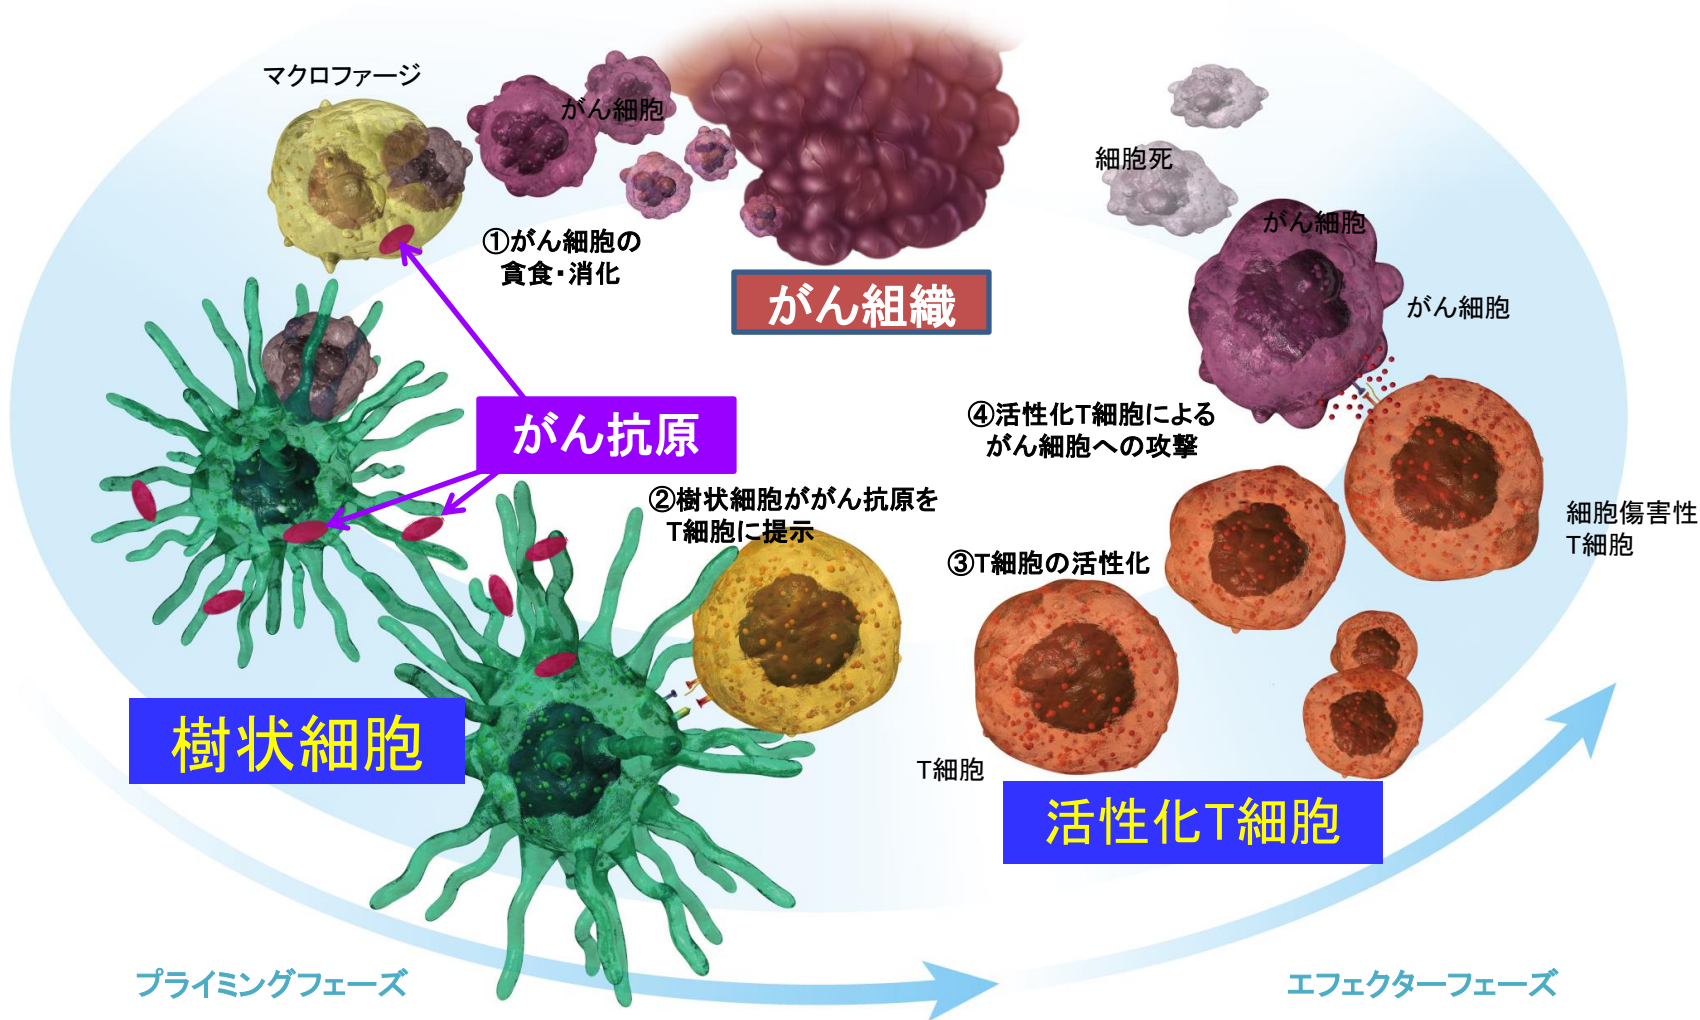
マクロファージ

がん細胞

①がん細胞の
貪食･消化

がん組織

細胞死

がん細胞

がん細胞

がん抗原

④活性化T細胞による
がん細胞への攻撃

②樹状細胞ががん抗原を
T細胞に提示

細胞傷害性
T細胞

③T細胞の活性化

樹状細胞

T細胞

活性化T細胞

プライミングフェーズ

エフェクターフェーズ